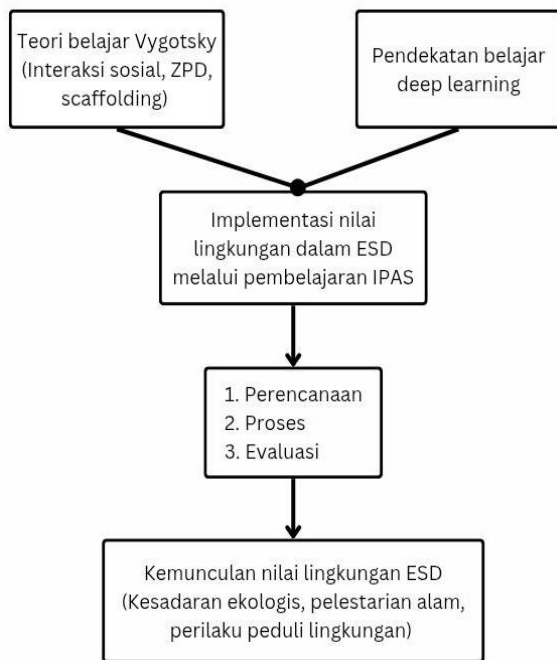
Teori belajar Vygotsky (Interaksi sosial, ZPD, scaffolding)

Pendekatan belajar deep learning

Implementasi nilai lingkungan dalam ESD melalui pembelajaran IPAS

1. Perencanaan
2. Proses
3. Evaluasi

Kemunculan nilai lingkungan ESD (Kesadaran ekologis, pelestarian alam, perilaku peduli lingkungan)